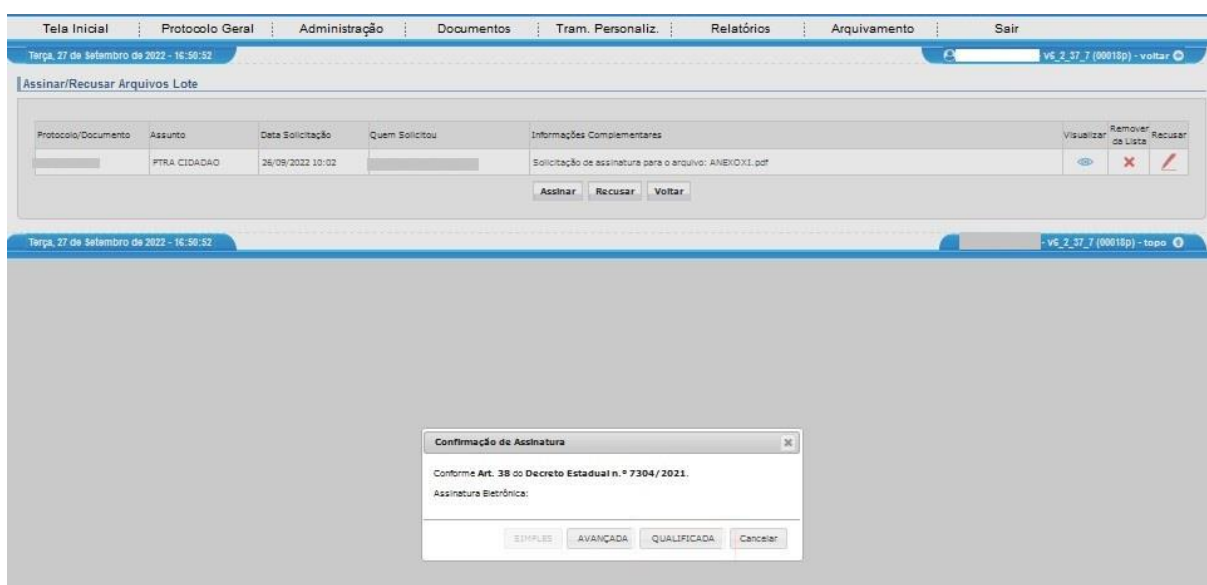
Tela Inicial | Protocolo Geral | Administração | Documentos | Tram. Personaliz. | Relatórios | Arquivamento | Sair

Terça, 27 de Setembro de 2022 - 16:50:52

V6_2_37_7 (00018p) - voltar

Assinar/Recusar Arquivos Lote

| Protocolo/Documento | Assunto | Data Solicitação | Quem Solicitou | Informações Complementares | Visualizar | Remover da Lista | Recusar |
|---|---|---|---|---|---|---|---|
| | PTRA CIDADAO | 26/09/2022 10:02 | | Solicitação de assinatura para o arquivo: ANEXOXI.pdf | | | |

Assinar | Recusar | Voltar

Terça, 27 de Setembro de 2022 - 16:50:52

- V6_2_37_7 (00018p) - topo

Confirmação de Assinatura

Conforme Art. 38 do Decreto Estadual n.º 7304/2021.

Assinatura Eletrônica:

SIMPLES | AVANÇADA | QUALIFICADA | Cancelar